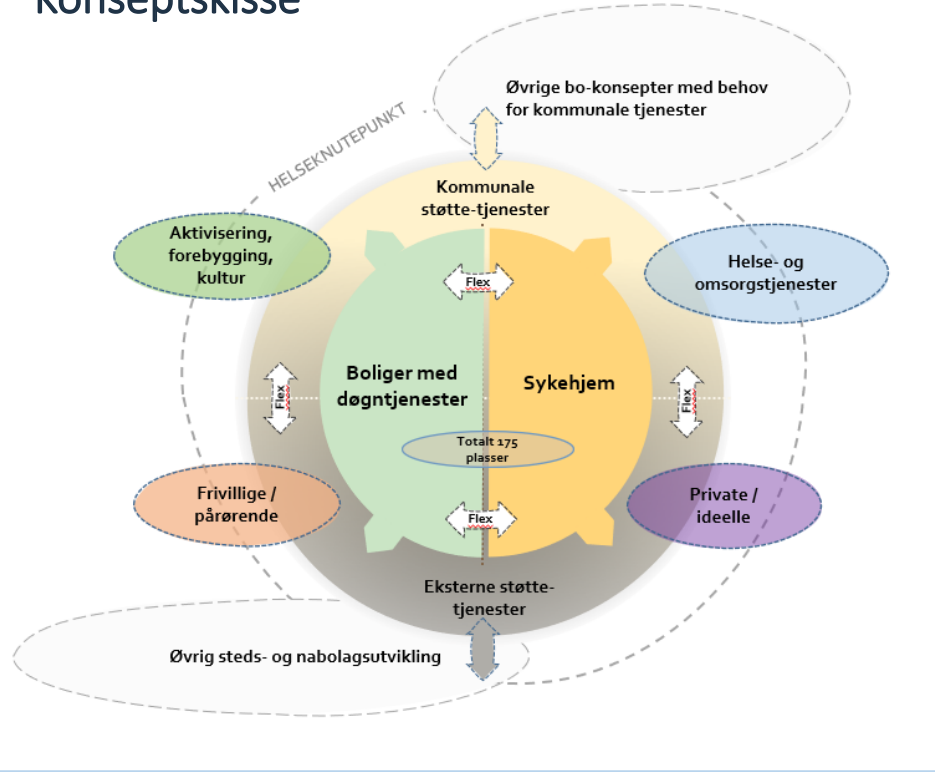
Konseptskisse

Øvrige bo-konsepter med behov for kommunale tjenester

HELSEKNUTEPUNKT

Kommunale støtte-tjenester

Aktivisering, forebygging, kultur

Flex

Helse- og omsorgstjenester

Flex

Boliger med døgntjenester

Sykehjem

Flex

Totalt 175 plasser

Frivillige / pårørende

Flex

Private / ideelle

Eksterne støtte-tjenester

Øvrig steds- og nabolagsutvikling